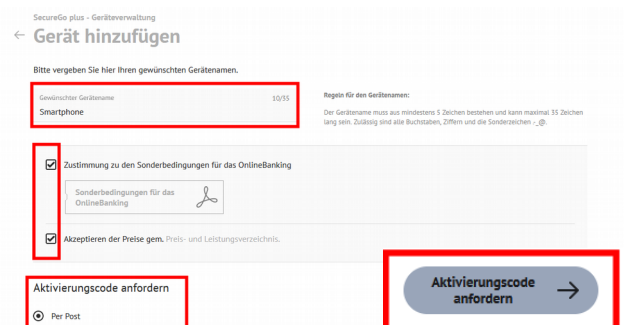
SecureGo plus - Geräteverwaltung

← Gerät hinzufügen

Bitte vergeben Sie hier Ihren gewünschten Gerätenamen.

Gewünschter Gerätename
10/35
Smartphone

Regeln für den Gerätenamen:

Der Gerätename muss aus mindestens 5 Zeichen bestehen und kann maximal 35 Zeichen lang sein. Zulässig sind alle Buchstaben, Ziffern und die Sonderzeichen -_@.

Zustimmung zu den Sonderbedingungen für das OnlineBanking

Sonderbedingungen für das OnlineBanking

Akzeptieren der Preise gem. Preis- und Leistungsverzeichnis.

Aktivierungscode anfordern

Per Post

Aktivierungscode anfordern →